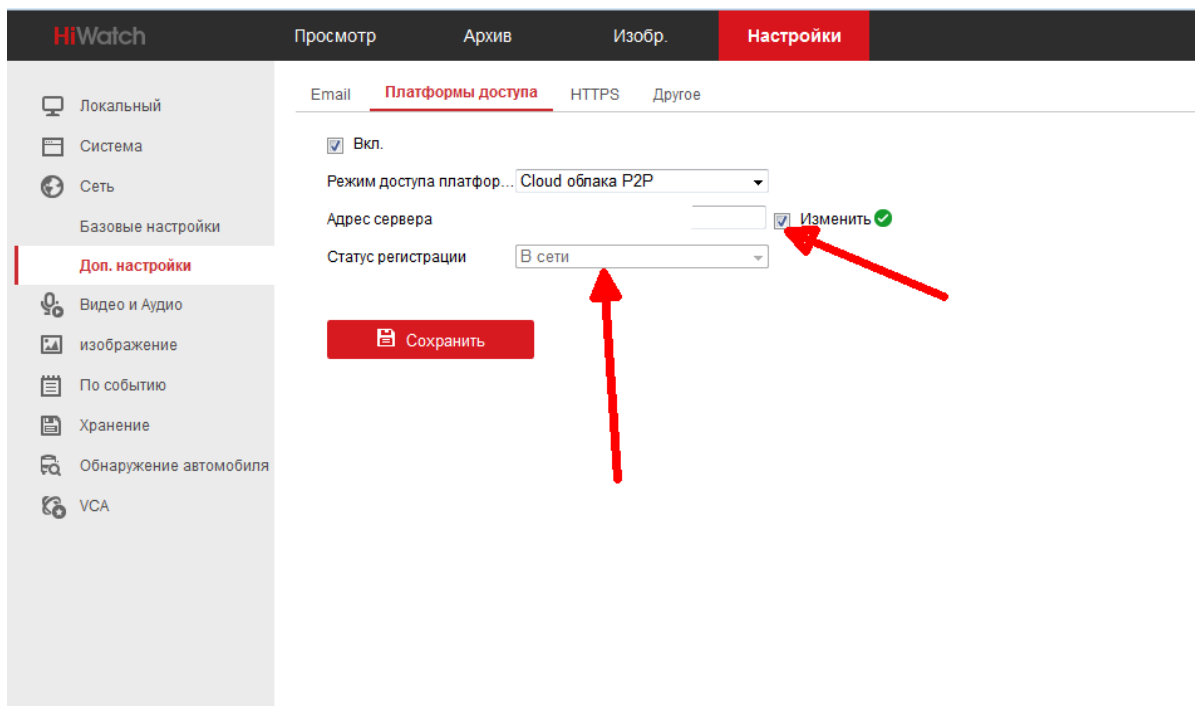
HiWatch

Просмотр

Архив

Изобр.

Настройки

Локальный

Система

Сеть

Базовые настройки

Доп. настройки

Видео и Аудио

изображение

По событию

Хранение

Обнаружение автомобиля

VCA

Email

Платформы доступа

HTTPS

Другое

Вкл.

Режим доступа платфор...

Cloud облака P2P

Адрес сервера

Изменить

Статус регистрации

В сети

Сохранить